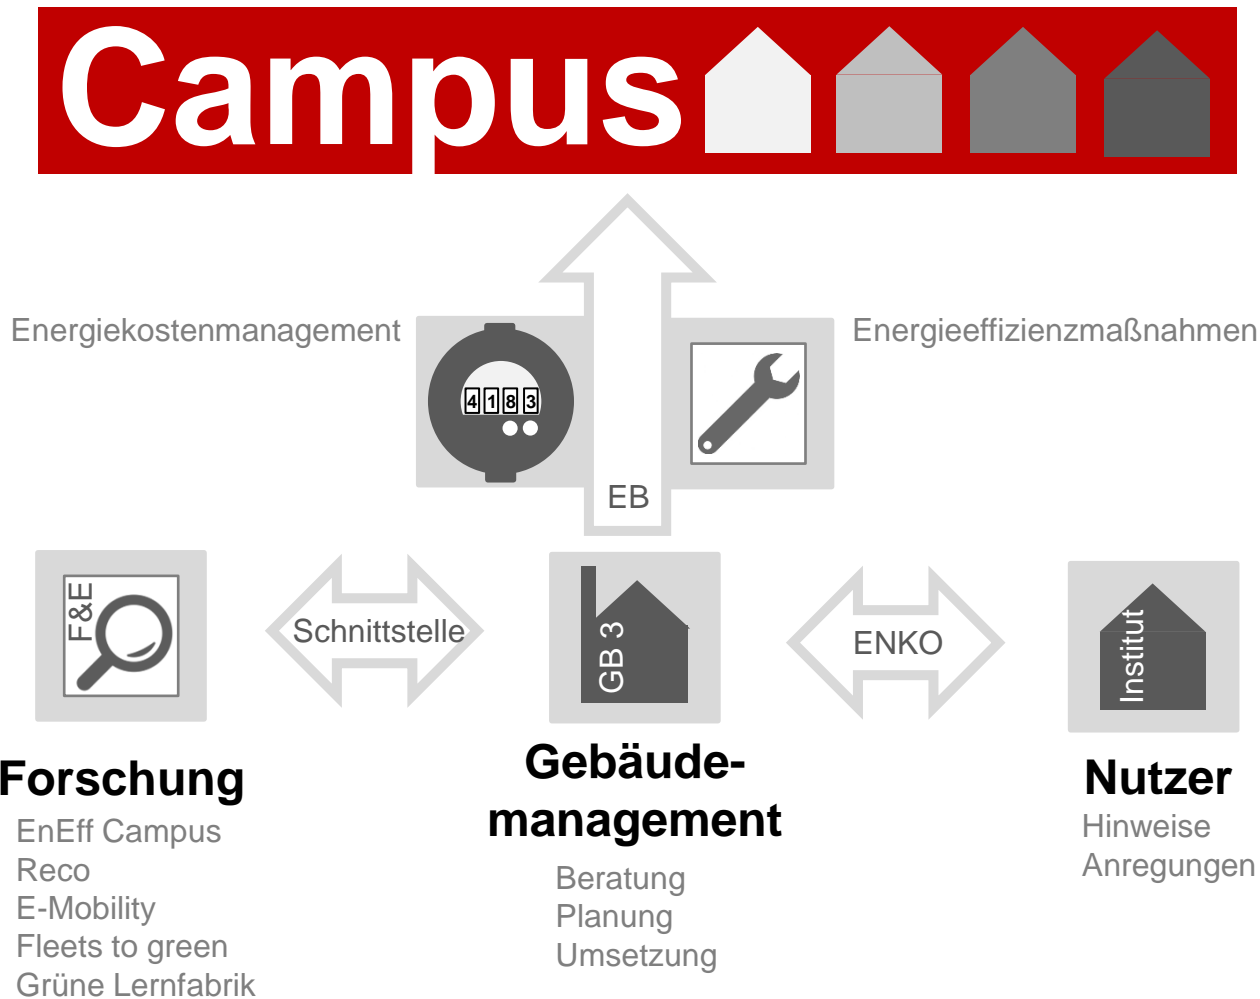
Campus

Energiekostenmanagement

4183

EB

Energieeffizienzmaßnahmen

F&E

Schnittstelle

GB 3

ENKO

Institut

Forschung

EnEff Campus
Reco
E-Mobility
Fleets to green
Grüne Lernfabrik

Gebäudemanagement

Beratung
Planung
Umsetzung

Nutzer

Hinweise
Anregungen